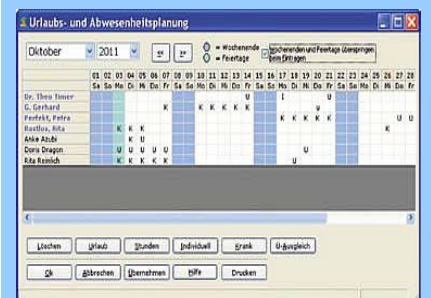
Urlaubs- und Abwesenheitsplanung

Oktober 2011 << >> = Wochenende = Feiertage Wochenenden und Feiertage überspringen beim Eintragen

| | 01 | 02 | 03 | 04 | 05 | 06 | 07 | 08 | 09 | 10 | 11 | 12 | 13 | 14 | 15 | 16 | 17 | 18 | 19 | 20 | 21 | 22 | 23 | 24 | 25 | 26 | 27 | 28 |
|---|---|---|---|---|---|---|---|---|---|---|---|---|---|---|---|---|---|---|---|---|---|---|---|---|---|---|---|---|
| | Sa | So | Mo | Di | Mi | Do | Fr | Sa | So | Mo | Di | Mi | Do | Fr | Sa | So | Mo | Di | Mi | Do | Fr | Sa | So | Mo | Di | Mi | Do | Fr |
| Dr. Theo Timer | | | | | | | | | | | | | | U | | | I | | | U | | | | | | | | |
| G. Gerhard | | | | | | | K | | | K | K | K | K | K | | | | | | U | | | | | | | | |
| Perfekt, Petra | | | | | | | | | | | | | | | | | K | K | K | K | K | | | | | | U | U |
| Rastlos, Rita | | | | K | K | K | | | | | | | | | | | | | | | | | | | K | | | |
| Anke Azubi | | | | K | U | | | | | | | | | | | | | | | | | | | | | | | |
| Doris Dragon | | | | U | U | U | U | | | | | | | | | | | | | U | | | | | | | | |
| Rita Reinich | | | | U | K | K | K | | | | | | | | | | | U | | | | | | | | | | |

Löschen Urlaub Stunden Individuell Krank U-Ausgleich

Ok Abbrechen Übernehmen Hilfe Drucken